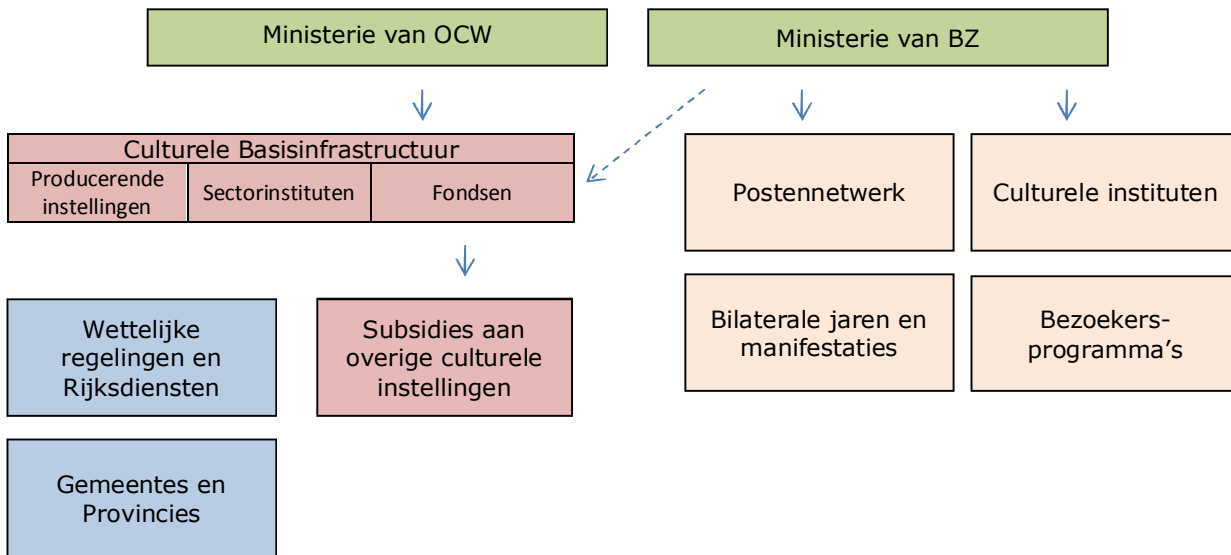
Ministerie van OCW

Ministerie van BZ

Culturele Basisinfrastructuur

| Producerende instellingen | Sectorinstituten | Fondsen |
|---|---|---|

Postennetwerk

Culturele instituten

Wettelijke regelingen en Rijksdiensten

Subsidies aan overige culturele instellingen

Bilaterale jaren en manifestaties

Bezoekers-programma's

Gemeentes en Provincies